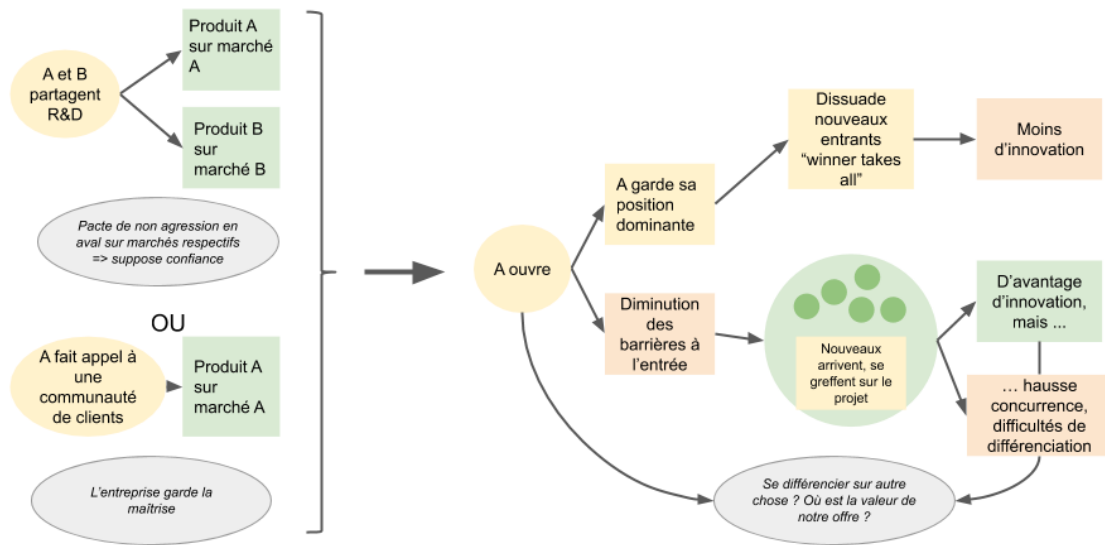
A et B partagent R&D

Produit A sur marché A

Produit B sur marché B

Pacte de non agression en aval sur marchés respectifs => suppose confiance

OU

A fait appel à une communauté de clients

Produit A sur marché A

L'entreprise garde la maîtrise

A ouvre

A garde sa position dominante

Dissuade nouveaux entrants "winner takes all"

Moins d'innovation

Diminution des barrières à l'entrée

Nouveaux arrivent, se greffent sur le projet

D'avantage d'innovation, mais ...

... hausse concurrence, difficultés de différenciation

Se différencier sur autre chose ? Où est la valeur de notre offre ?